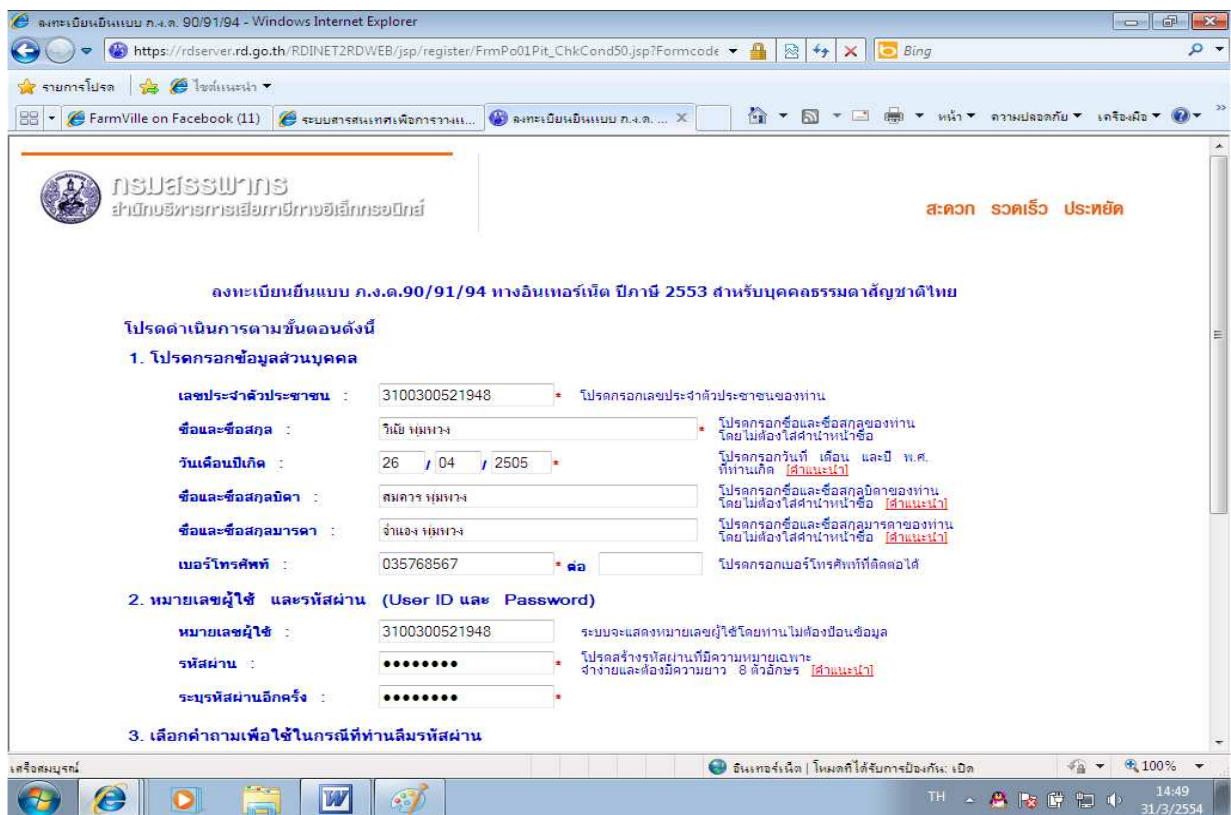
ลงทะเบียนยื่นแบบ ภ.ง.ด. 90/91/94 - Windows Internet Explorer

https://rdserver.rd.go.th/RDINET2RDWEB/jsp/register/FrmPo01Pit_ChkCond50.jsp?Formcode

Bing

รายการโปรด

ไซต์แนะนำ

FarmVille on Facebook (11)

ระบบสารสนเทศเพื่อการวางแ...

ลงทะเบียนยื่นแบบ ภ.ง.ด. ...

หน้า ▾ ความปลอดภัย ▾ เครื่องมือ ▾

กรมสรรพากร
สำนักบริหารการเสียภาษีทางอิเล็กทรอนิกส์

สะดวก รวดเร็ว ประหยัด

ลงทะเบียนยื่นแบบ ภ.ง.ด.90/91/94 ทางอินเทอร์เน็ต ปีภาษี 2553 สำหรับบุคคลธรรมดาสัญชาติไทย

โปรดดำเนินการตามขั้นตอนดังนี้

1. โปรดกรอกข้อมูลส่วนบุคคล

| | | |
|---|---|---|
| เลขประจำตัวประชาชน : | 3100300521948 * | โปรดกรอกเลขประจำตัวประชาชนของท่าน |
| ชื่อและชื่อสกุล : | วินัย หุมหวง * | โปรดกรอกชื่อและชื่อสกุลของท่าน โดยไม่ต้องใส่คำนำหน้าชื่อ |
| วันเดือนปีเกิด : | 26 / 04 / 2505 * | โปรดกรอกวันที่ เดือน และปี พ.ศ. ที่ท่านเกิด [คำแนะนำ] |
| ชื่อและชื่อสกุลบิดา : | สมคาร หุมหวง | โปรดกรอกชื่อและชื่อสกุลบิดาของท่าน โดยไม่ต้องใส่คำนำหน้าชื่อ [คำแนะนำ] |
| ชื่อและชื่อสกุลมารดา : | จำแอง หุมหวง | โปรดกรอกชื่อและชื่อสกุลมารดาของท่าน โดยไม่ต้องใส่คำนำหน้าชื่อ [คำแนะนำ] |
| เบอร์โทรศัพท์ : | 035768567 * ต่อ | โปรดกรอกเบอร์โทรศัพท์ที่ติดต่อได้ |

2. หมายเลขผู้ใช้ และรหัสผ่าน (User ID และ Password)

| | | |
|---|---|---|
| หมายเลขผู้ใช้ : | 3100300521948 | ระบบจะแสดงหมายเลขผู้ใช้โดยท่านไม่ต้องป้อนข้อมูล |
| รหัสผ่าน : | •••••••• * | โปรดสร้างรหัสผ่านที่มีความหมายเฉพาะ จำง่ายและต้องมีความยาว 8 ตัวอักษร [คำแนะนำ] |
| ระบุรหัสผ่านอีกครั้ง : | •••••••• * | |

3. เลือกคำถามเพื่อใช้ในกรณีที่ท่านลืมรหัสผ่าน

เสร็จสมบูรณ์

อินเทอร์เน็ต | โหมดที่ได้รับการป้องกัน: เปิด

100%

TH

14:49
31/3/2554